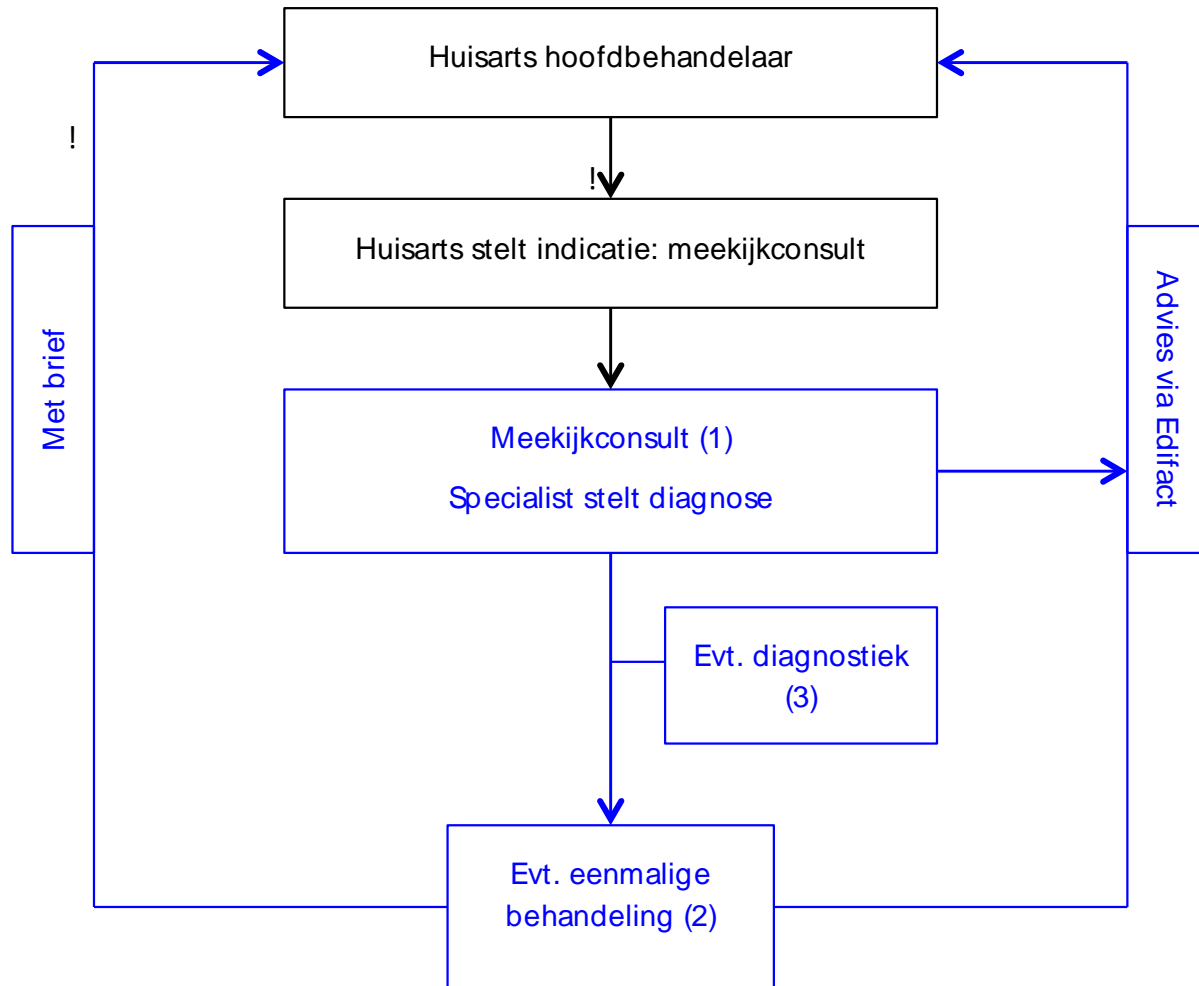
Huisarts hoofdbehandelaar

!

!

Huisarts stelt indicatie: meekijkconsult

Met brief

Meekijkconsult (1)

Specialist stelt diagnose

Advies via Edifact

Evt. diagnostiek (3)

Evt. eenmalige behandeling (2)